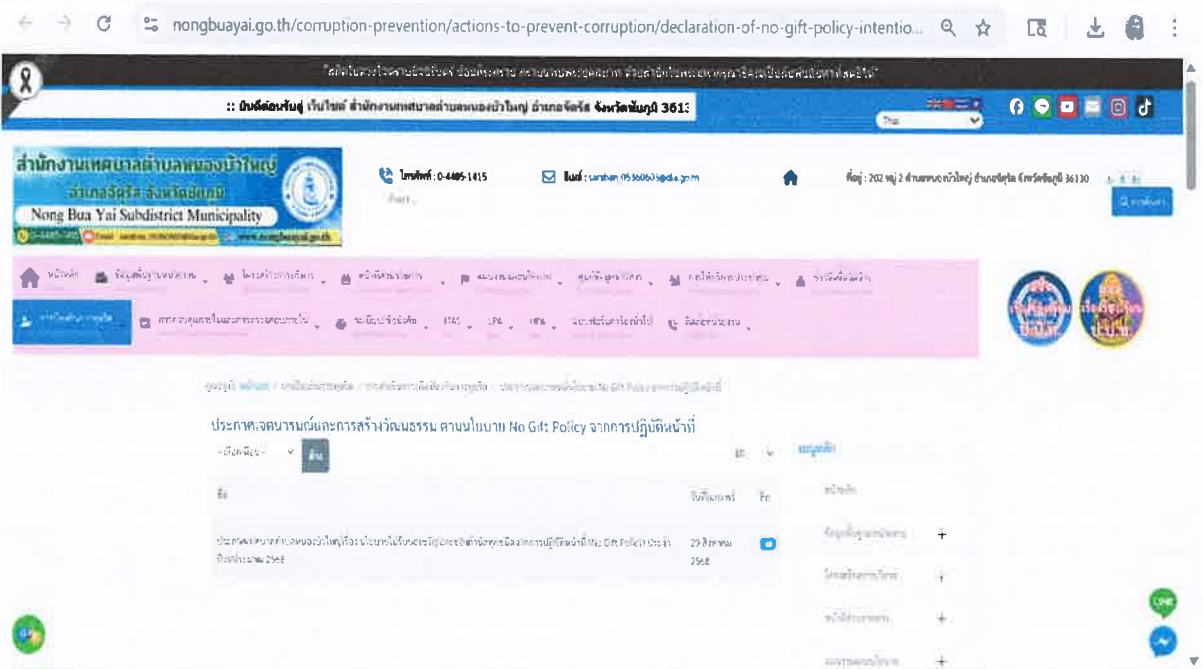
nongbuayai.go.th/corruption-prevention/actions-to-prevent-corruption/declaration-of-no-gift-policy-intentio...

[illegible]

:: ยินดีต้อนรับสู่ เว็บไซต์ สำนักงานเทศบาลตำบลหนองบัวใหญ่ อำเภอจัตุรัส จังหวัดชัยภูมิ 3613

Thai

สำนักงานเทศบาลตำบลหนองบัวใหญ่
อำเภอจัตุรัส จังหวัดชัยภูมิ
Nong Bua Yai Subdistrict Municipality

โทรศัพท์ : 0-4405-1415

อีเมล์ : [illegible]

ที่อยู่ : 202 หมู่ 2 ตำบลหนองบัวใหญ่ อำเภอจัตุรัส จังหวัดชัยภูมิ 36130

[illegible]

ประกาศเจตนารมณ์และการสร้างวัฒนธรรม ตามนโยบาย No Gift Policy จากการปฏิบัติหน้าที่

| ชื่อ | วันที่เผยแพร่ | ไฟล์ |
|---|---|---|
| ประกาศเทศบาลตำบลหนองบัวใหญ่ เรื่อง นโยบายไม่รับของขวัญและของกำนัลทุกชนิดจากการปฏิบัติหน้าที่ (No Gift Policy) ประจำปีงบประมาณ 2568 | 29 สิงหาคม 2568 | |

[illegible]